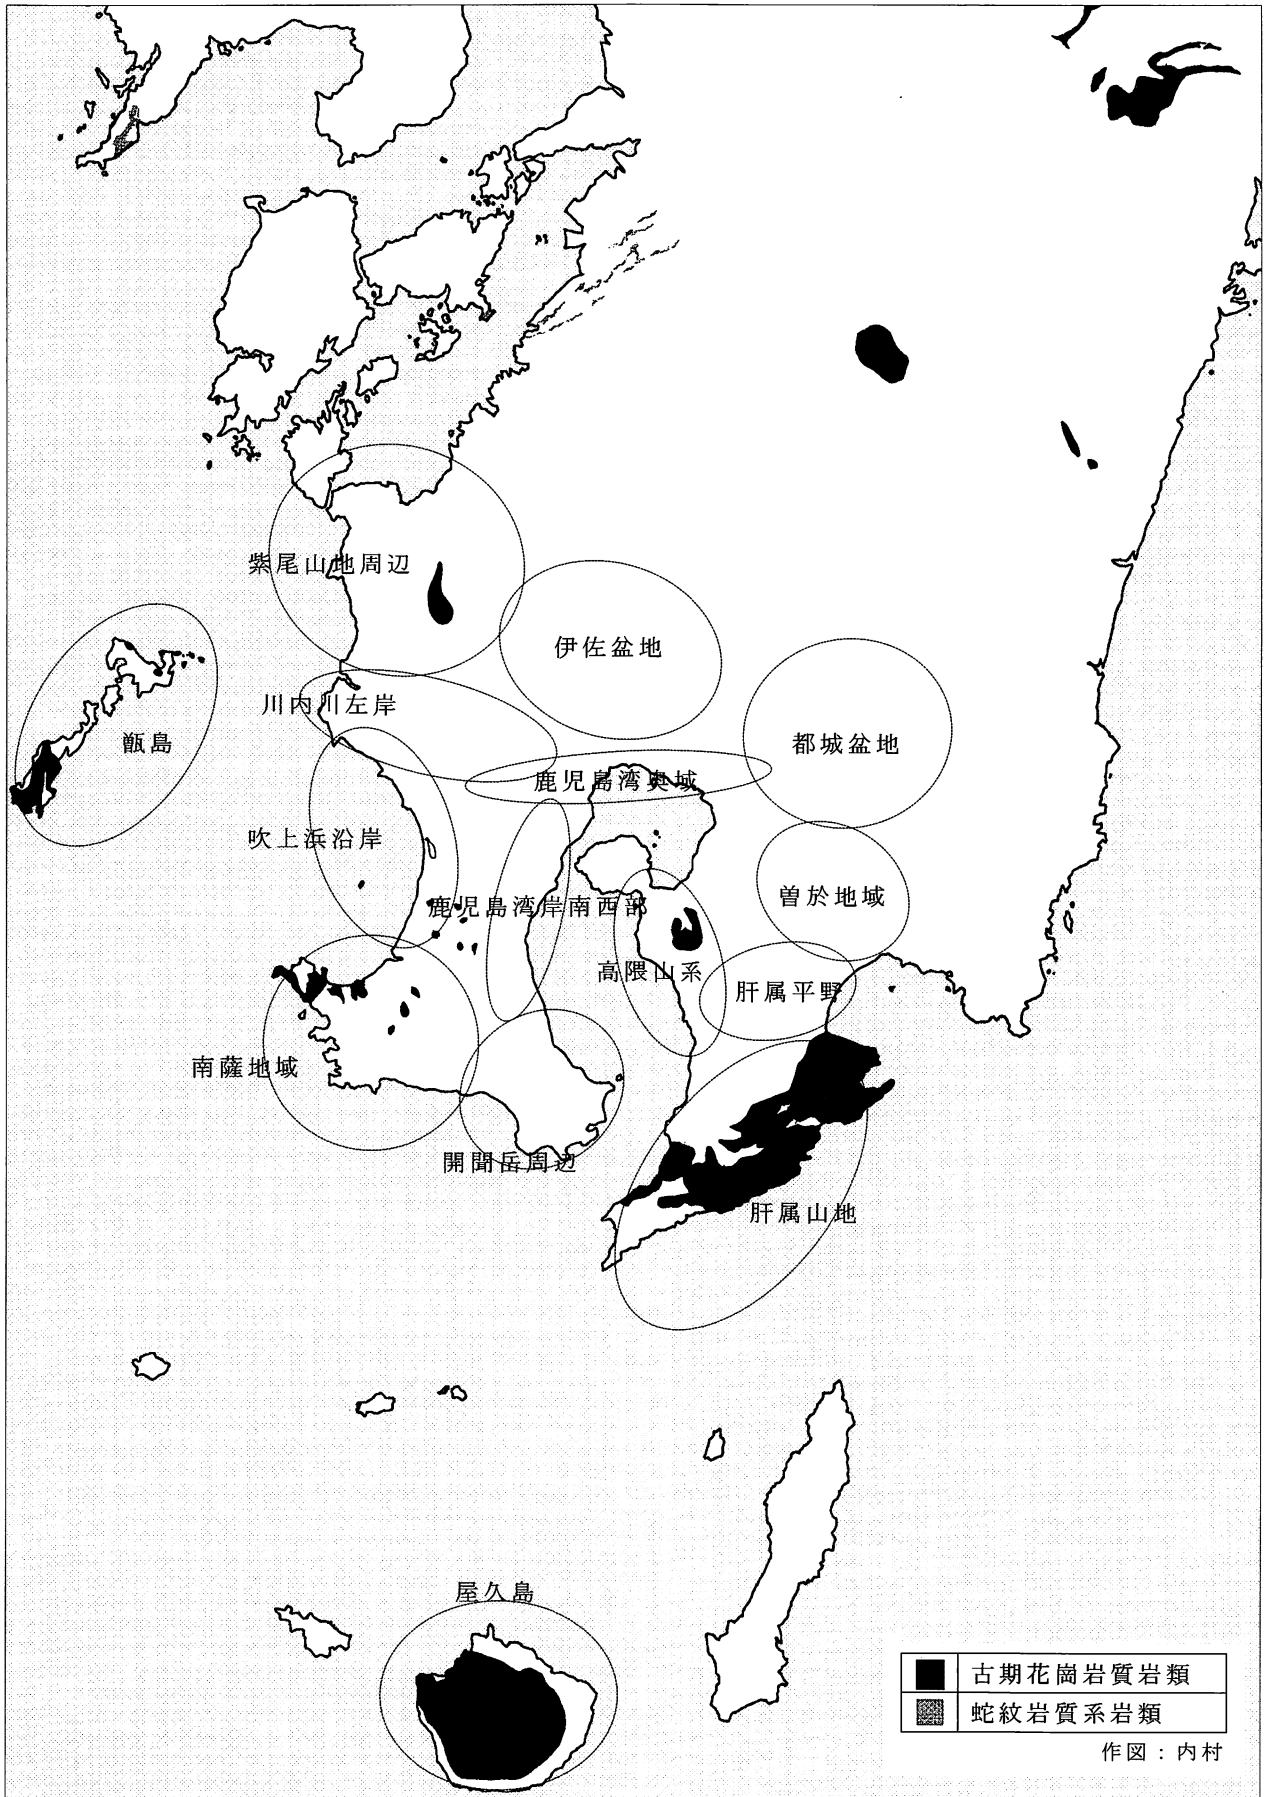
紫尾山地周辺

伊佐盆地

甑島

川内川左岸

都城盆地

鹿児島湾奥域

吹上浜沿岸

曽於地域

鹿児島湾岸南西部

高隈山系

肝属平野

南薩地域

開聞岳周辺

肝属山地

屋久島

| | |
|---|---|
| ■ | 古期花崗岩質岩類 |
| ▩ | 蛇紋岩質系岩類 |

作図：内村